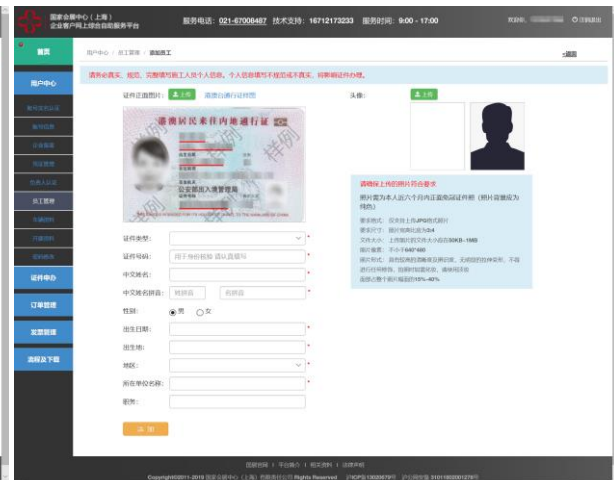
国家会展中心（上海）
企业客户网上综合自助服务平台

服务电话：021-67008487 技术支持：16712173233 服务时间：9:00 - 17:00

欢迎您，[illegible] 注销退出

首页

用户中心

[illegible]

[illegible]

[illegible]

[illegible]

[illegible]

员工管理

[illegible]

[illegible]

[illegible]

证件申办

订单管理

发票管理

流程及下载

用户中心 / 员工管理 / 添加员工

<返回

请务必真实、规范、完整填写员工本人信息。个人信息填写不规范或不真实，将影响证件办理。

证件正面图片： 上传 港澳台通行证样图

头像： 上传

港澳居民来往内地通行证

样例

公安部出入境管理局

请确保上传的照片符合要求

照片需为本人近六个月内正面免冠证件照（照片背景应为纯色）

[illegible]

证件类型：

证件号码： 用于身份核验 请认真填写

中文姓名：

中文姓名拼音： 姓拼音 名拼音

性别： 男 女

出生日期：

出生地：

地区：

所在单位名称：

职务：

添加

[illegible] | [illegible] | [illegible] | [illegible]

Copyright©2011-2019 国家会展中心（上海）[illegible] All Rights Reserved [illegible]